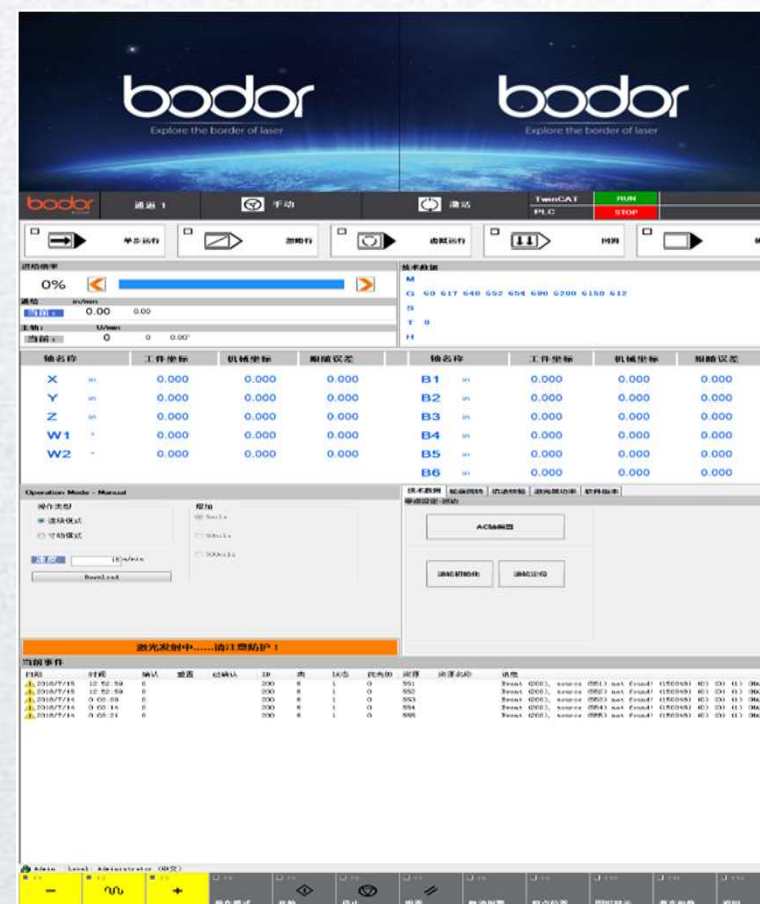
bodor
Explore the border of laser

bodor
Explore the border of laser

bodor 通道 1 手动 激活 TwinCAT PLC RUN STOP

单步运行 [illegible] 虚拟运行 回到

进给倍率
0% 
速度 m/min
当前： 0.00 0.00
主轴： U/min
当前： 0 0 0.00'

技术数据
M
G G0 G17 G40 G52 G54 G90 G200 G150 G12
S
T 0
H

| 轴名称 | | 工件坐标 | 机械坐标 | 跟随误差 |
|---|---|---|---|---|
| X | m | 0.000 | 0.000 | 0.000 |
| Y | m | 0.000 | 0.000 | 0.000 |
| Z | m | 0.000 | 0.000 | 0.000 |
| W1 | ° | 0.000 | 0.000 | 0.000 |
| W2 | ° | 0.000 | 0.000 | 0.000 |

| 轴名称 | | 工件坐标 | 机械坐标 | 跟随误差 |
|---|---|---|---|---|
| B1 | m | 0.000 | 0.000 | 0.000 |
| B2 | m | 0.000 | 0.000 | 0.000 |
| B3 | m | 0.000 | 0.000 | 0.000 |
| B4 | m | 0.000 | 0.000 | 0.000 |
| B5 | m | 0.000 | 0.000 | 0.000 |
| B6 | m | 0.000 | 0.000 | 0.000 |

Operation Mode - Manual
操作类型
连续模式
寸动模式
增加
1mils
10mils
100mils
速度 15 m/min
Baseload

技术数据 | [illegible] | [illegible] | 激光器功率 | 软件版本
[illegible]
AC轴调回
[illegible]初始化 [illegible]定位

激光发射中......请注意防护！

当前事件
| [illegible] | 时间 | 确认 | 重置 | 已确认 | ID | 类 | 状态 | 优先级 | 来源 | 来源名称 | 信息 |
|---|---|---|---|---|---|---|---|---|---|---|---|
| 2016/7/15 | 12:52:59 | 0 | | | 200 | 8 | 1 | 0 | 551 | | Event (200), source (551) not found! |
| 2016/7/15 | 12:52:59 | 0 | | | 200 | 8 | 1 | 0 | 552 | | Event (200), source (552) not found! |
| 2016/7/14 | 0:03:09 | 0 | | | 200 | 8 | 1 | 0 | 553 | | Event (200), source (553) not found! |
| 2016/7/14 | 0:03:14 | 0 | | | 200 | 8 | 1 | 0 | 554 | | Event (200), source (554) not found! |
| 2016/7/14 | 0:03:21 | 0 | | | 200 | 8 | 1 | 0 | 555 | | Event (200), source (555) not found! |

Admin Level Administrator (中文)
− + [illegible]